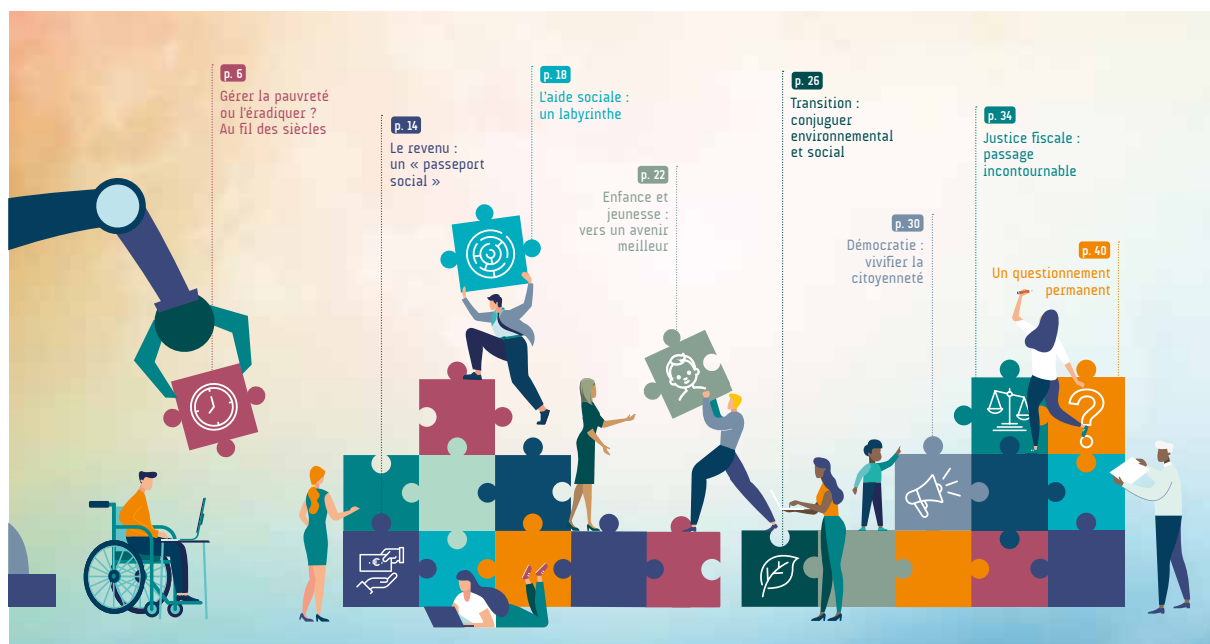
p. 6
Gérer la pauvreté ou l'éradiquer ? Au fil des siècles

p. 14
Le revenu : un « passeport social »

p. 18
L'aide sociale : un labyrinthe

p. 22
Enfance et jeunesse : vers un avenir meilleur

p. 26
Transition : conjuguer environnemental et social

p. 30
Démocratie : vivifier la citoyenneté

p. 34
Justice fiscale : passage incontournable

p. 40
Un questionnement permanent